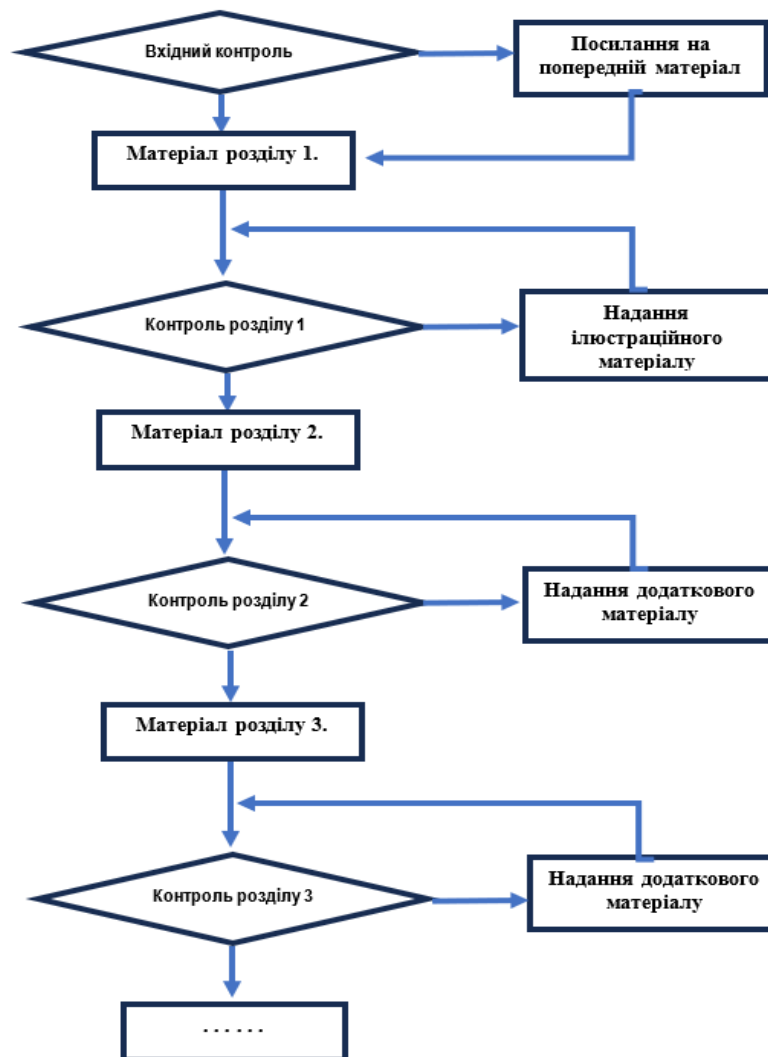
Вхідний контроль

Посилання на попередній матеріал

Матеріал розділу 1.

Контроль розділу 1

Надання ілюстраційного матеріалу

Матеріал розділу 2.

Контроль розділу 2

Надання додаткового матеріалу

Матеріал розділу 3.

Контроль розділу 3

Надання додаткового матеріалу

. . . . . .